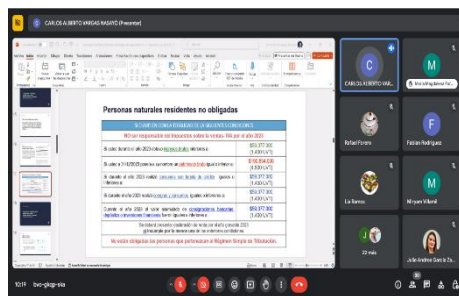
CARLOS ALBERTO VARGAS NASAYO (Presenter)

Personas naturales residentes no obligadas

SI CUMPLEN CON LA TOTALIDAD DE LAS SIGUIENTES CONDICIONES:
NO ser responsables del impuesto sobre las ventas- IVA por el año 2023

| | |
|---|---|
| Si sus ingresos brutos en el año 2023 fueron inferiores a | $50.977.000 (1.400 UVT) |
| Si el patrimonio bruto a 31/12/2023 fue inferior a | $190.854.000 (4.500 UVT) |
| Si durante el año 2023 realizó consumos con tarjeta de crédito iguales o inferiores a | $50.977.000 (1.400 UVT) |
| Si durante el año 2023 realizó compras y consumos iguales o inferiores a | $50.977.000 (1.400 UVT) |
| Cuando en el año 2023 el valor acumulado de consignaciones bancarias, depósitos o inversiones financieras fueron iguales o inferiores a | $50.977.000 (1.400 UVT) |
| | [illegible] |

No están obligadas las personas que pertenezcan al Régimen Simple de Tributación.

CARLOS ALBERTO VARG...
M
Rafael Forero
F
Fabian Rodriguez
Lia Ramos
M
Mirysni Villamil
22 más
Julio Andres Garcia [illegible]

10:19 | bvo-gkgp-sia